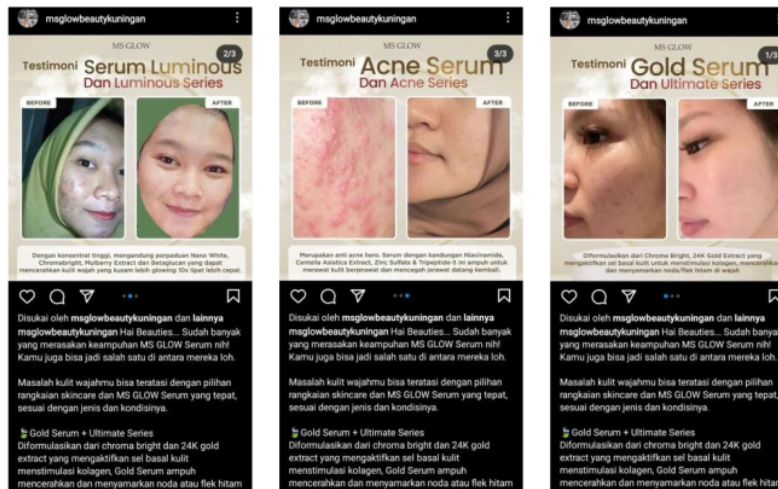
msglowbeautykuningan

MS GLOW

2/3

Testimoni Serum Luminous Dan Luminous Series

BEFORE

AFTER

Dengan konsentrat tinggi, mengandung perpaduan Nano White, Chromabright, Mulberry Extract dan Betaglucan yang dapat mencerahkan kulit wajah yang kusam lebih glowing 10x lipat lebih cepat.

Disukai oleh msglowbeautykuningan dan lainnya

msglowbeautykuningan Hai Beauties... Sudah banyak yang merasakan keampuhan MS GLOW Serum nih! Kamu juga bisa jadi salah satu di antara mereka loh.

Masalah kulit wajahmu bisa teratasi dengan pilihan rangkaian skincare dan MS GLOW Serum yang tepat, sesuai dengan jenis dan kondisinya.

Gold Serum + Ultimate Series
Diformulasikan dari chroma bright dan 24K gold extract yang mengaktifkan sel basal kulit menstimulasi kolagen, Gold Serum ampuh mencerahkan dan menyamarkan noda atau flek hitam

msglowbeautykuningan

MS GLOW

3/3

Testimoni Acne Serum Dan Acne Series

BEFORE

AFTER

Merupakan anti acne hero. Serum dengan kandungan Niacinamide, Centella Asiatica Extract, Zinc Sulfate & Tripeptide-5 ini ampuh untuk merawat kulit berjerawat dan mencegah jerawat datang kembali.

Disukai oleh msglowbeautykuningan dan lainnya

msglowbeautykuningan Hai Beauties... Sudah banyak yang merasakan keampuhan MS GLOW Serum nih! Kamu juga bisa jadi salah satu di antara mereka loh.

Masalah kulit wajahmu bisa teratasi dengan pilihan rangkaian skincare dan MS GLOW Serum yang tepat, sesuai dengan jenis dan kondisinya.

Gold Serum + Ultimate Series
Diformulasikan dari chroma bright dan 24K gold extract yang mengaktifkan sel basal kulit menstimulasi kolagen, Gold Serum ampuh mencerahkan dan menyamarkan noda atau flek hitam

msglowbeautykuningan

MS GLOW

1/3

Testimoni Gold Serum Dan Ultimate Series

BEFORE

AFTER

Diformulasikan dari Chroma Bright, 24K Gold Extract yang mengaktifkan sel basal kulit untuk menstimulasi kolagen, mencerahkan dan menyamarkan noda/flek hitam di wajah

Disukai oleh msglowbeautykuningan dan lainnya

msglowbeautykuningan Hai Beauties... Sudah banyak yang merasakan keampuhan MS GLOW Serum nih! Kamu juga bisa jadi salah satu di antara mereka loh.

Masalah kulit wajahmu bisa teratasi dengan pilihan rangkaian skincare dan MS GLOW Serum yang tepat, sesuai dengan jenis dan kondisinya.

Gold Serum + Ultimate Series
Diformulasikan dari chroma bright dan 24K gold extract yang mengaktifkan sel basal kulit menstimulasi kolagen, Gold Serum ampuh mencerahkan dan menyamarkan noda atau flek hitam